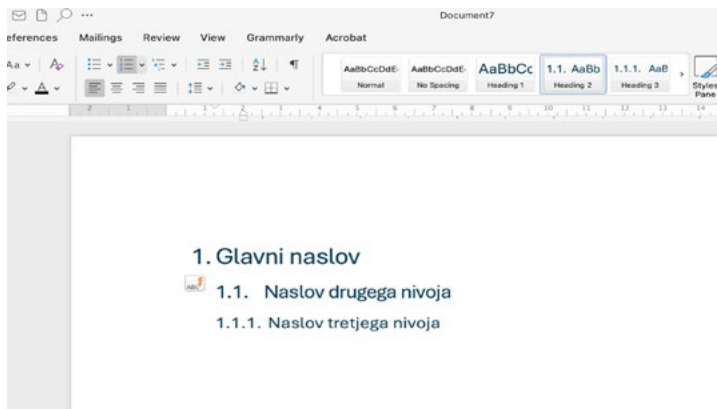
Document7

eferences Mailings Review View Grammarly Acrobat

AaBbCcDdE Normal
AaBbCcDdE No Spacing
AaBbCc Heading 1
1.1. AaBb Heading 2
1.1.1. AaB Heading 3
Styles Pane

1. Glavni naslov

1.1. Naslov drugega nivoja

1.1.1. Naslov tretjega nivoja